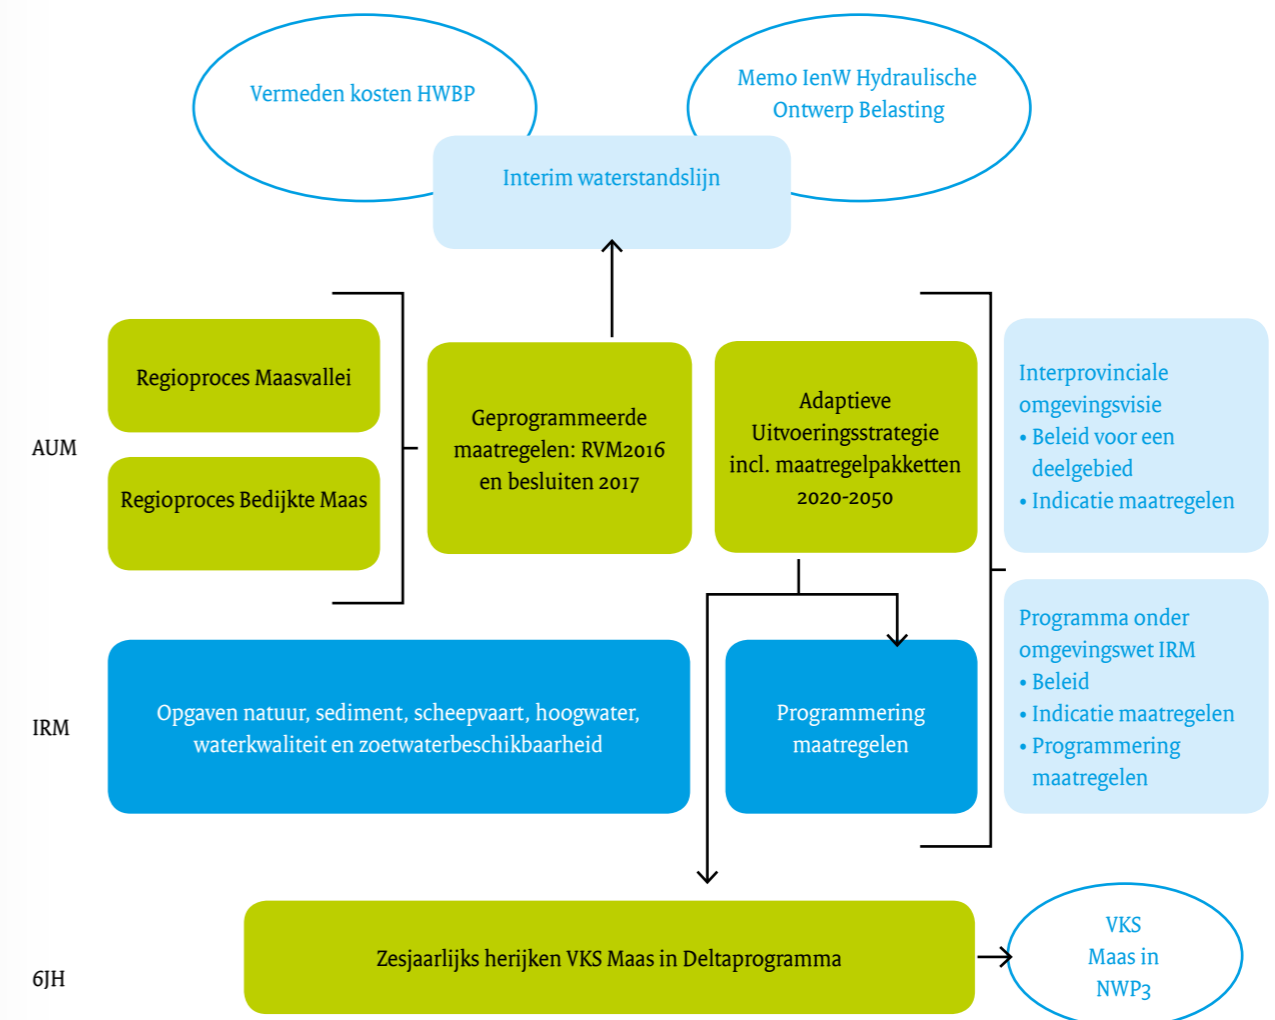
Vermeden kosten HWBP

Memo IenW Hydraulische Ontwerp Belasting

Interim waterstandslijn

AUM

Regioproces Maasvallei

Regioproces Bedijkte Maas

Geprogrammeerde maatregelen: RVM2016 en besluiten 2017

Adaptieve Uitvoeringsstrategie incl. maatregelpakketten 2020-2050

Interprovinciale omgevingsvisie
• Beleid voor een deelgebied
• Indicatie maatregelen

IRM

Opgaven natuur, sediment, scheepvaart, hoogwater, waterkwaliteit en zoetwaterbeschikbaarheid

Programmering maatregelen

Programma onder omgevingswet IRM
• Beleid
• Indicatie maatregelen
• Programmering maatregelen

6JH

Zesjaarlijks herijken VKS Maas in Deltaprogramma

VKS Maas in NWP3